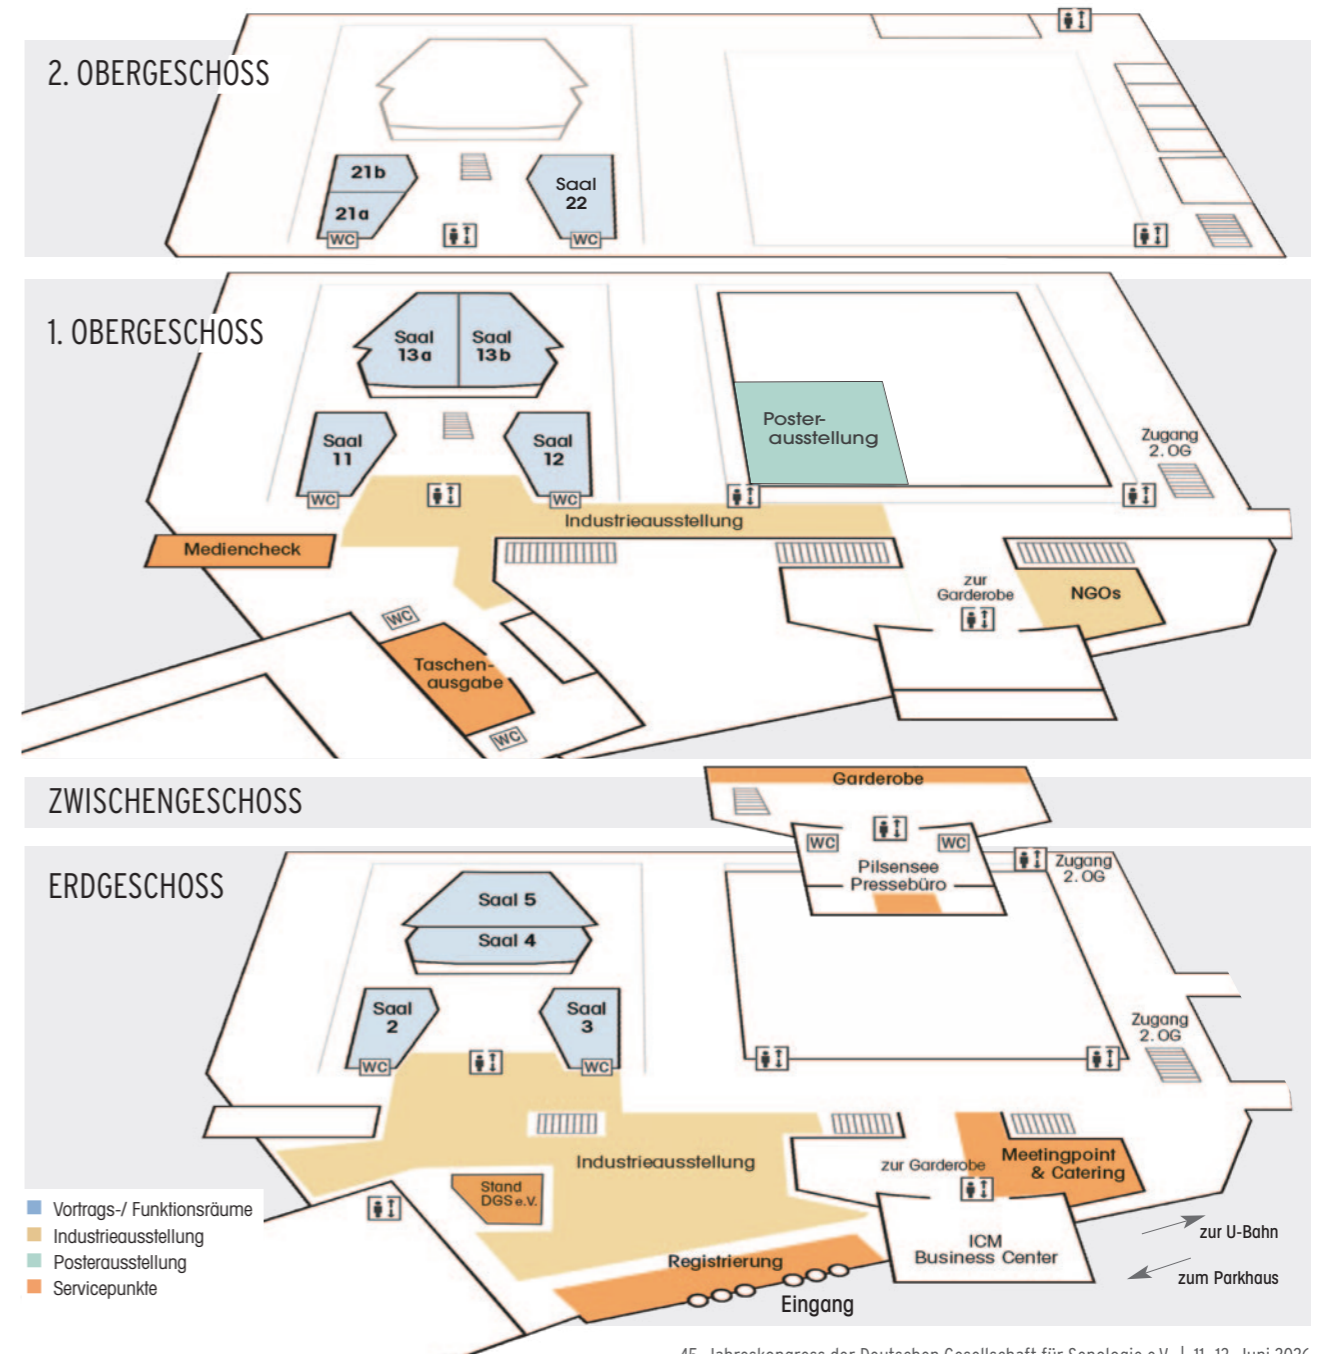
2. OBERGESCHOSS

21b
21a
WC
Saal 22
WC

1. OBERGESCHOSS

Saal 13a
Saal 13b
Saal 11
WC
Saal 12
WC
Poster-ausstellung
Zugang 2. OG
Industrieausstellung
Mediencheck
zur Garderobe
NGOs
WC
Taschen-ausgabe
WC

ZWISCHENGESCHOSS

Garderobe
WC
WC
Pilsensee Pressebüro

ERDGESCHOSS

Zugang 2. OG
Saal 5
Saal 4
Saal 2
WC
Saal 3
WC
Zugang 2. OG
Industrieausstellung
Stand DGS e.V.
zur Garderobe
Meetingpoint & Catering
ICM Business Center
Registrierung
Eingang
zur U-Bahn
zum Parkhaus

Vortrags-/ Funktionsräume
Industrieausstellung
Posterausstellung
Servicepunkte

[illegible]